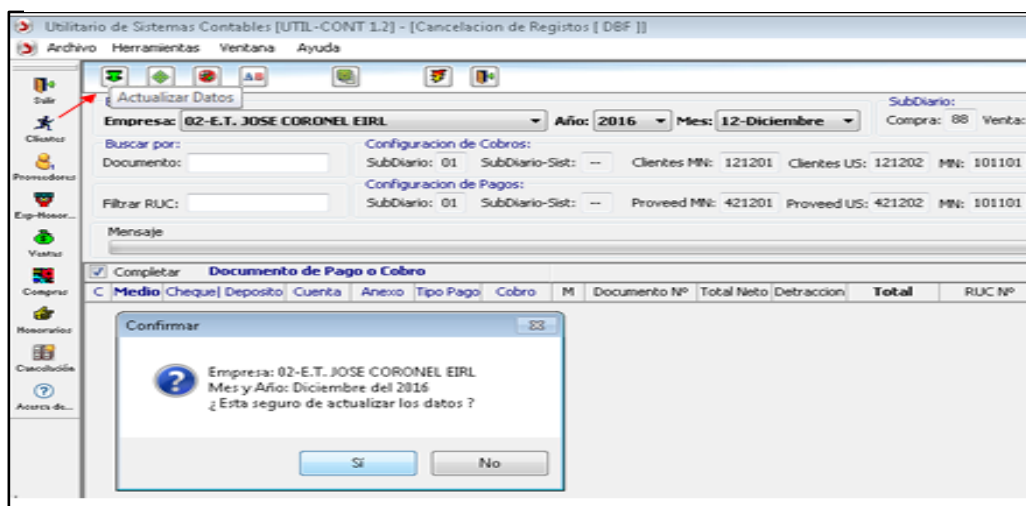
Utilitario de Sistemas Contables [UTIL-CONT 1.2] - [Cancelacion de Registos [ DBF ]]

Archivo Herramientas Ventana Ayuda

Salir
Clientes
Proveedores
Exp-Honor...
Ventas
Compras
Honorarios
Cancelación
Acerca de...

Actualizar Datos

Empresa: 02-E.T. JOSE CORONEL EIRL Año: 2016 Mes: 12-Diciembre

SubDiario:
Compra: 88 Venta:

Buscar por:
Documento:

Configuracion de Cobros:
SubDiario: 01 SubDiario-Sist: -- Clientes MN: 121201 Clientes US: 121202 MN: 101101

Configuracion de Pagos:
Filtrar RUC:
SubDiario: 01 SubDiario-Sist: -- Proveed MN: 421201 Proveed US: 421202 MN: 101101

Mensaje

Completar Documento de Pago o Cobro

| C | Medio | Cheque | Deposito | Cuenta | Anexo | Tipo Pago | Cobro | M | Documento Nº | Total Neto | Detraccion | Total | RUC Nº |
|---|---|---|---|---|---|---|---|---|---|---|---|---|---|

Confirmar

Empresa: 02-E.T. JOSE CORONEL EIRL
Mes y Año: Diciembre del 2016
¿Esta seguro de actualizar los datos ?

Sí No